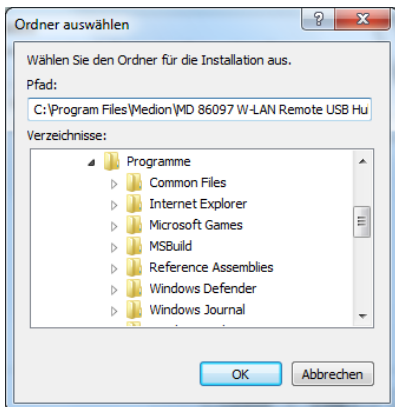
Ordner auswählen

?

Wählen Sie den Ordner für die Installation aus.

Pfad:

C:\Program Files\Medion\MD 86097 W-LAN Remote USB Hu

Verzeichnisse:

Programme

Common Files

Internet Explorer

Microsoft Games

MSBuild

Reference Assemblies

Windows Defender

Windows Journal

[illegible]

OK

Abbrechen